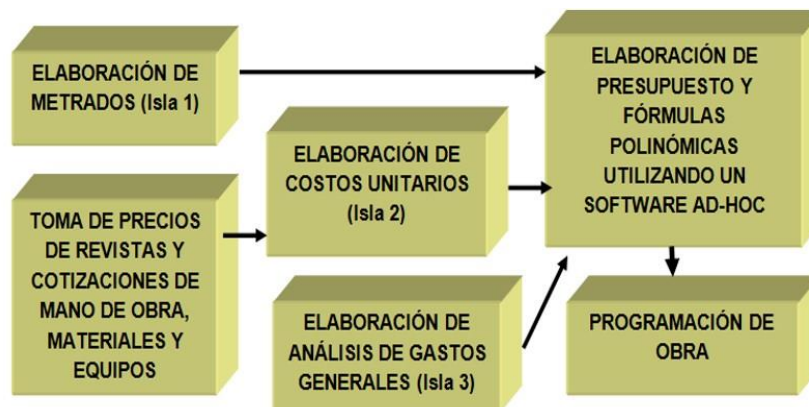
ELABORACIÓN DE METRADOS (Isla 1)

TOMA DE PRECIOS DE REVISTAS Y COTIZACIONES DE MANO DE OBRA, MATERIALES Y EQUIPOS

ELABORACIÓN DE COSTOS UNITARIOS (Isla 2)

ELABORACIÓN DE ANÁLISIS DE GASTOS GENERALES (Isla 3)

ELABORACIÓN DE PRESUPUESTO Y FÓRMULAS POLINÓMICAS UTILIZANDO UN SOFTWARE AD-HOC

PROGRAMACIÓN DE OBRA